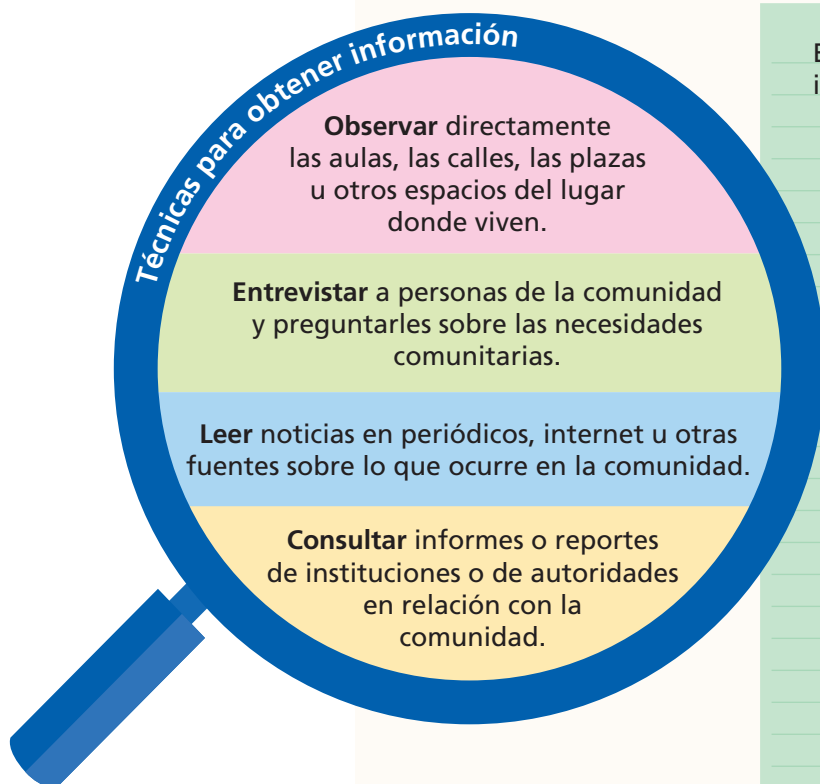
Técnicas para obtener información

**Observar** directamente las aulas, las calles, las plazas u otros espacios del lugar donde viven.

**Entrevistar** a personas de la comunidad y preguntarles sobre las necesidades comunitarias.

**Leer** noticias en periódicos, internet u otras fuentes sobre lo que ocurre en la comunidad.

**Consultar** informes o reportes de instituciones o de autoridades en relación con la comunidad.

E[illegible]
i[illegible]